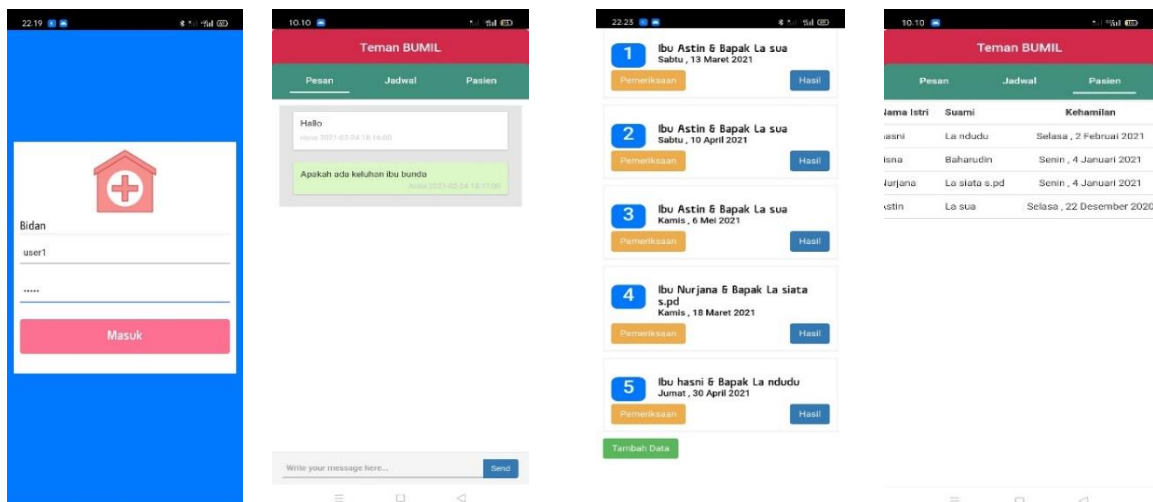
22.19

Bidan

user1

•••••

Masuk

10.10

Teman BUMIL

Pesan Jadwal Pasien

Hallo
Hasa 2021-03-04 18:16:00

Apakah ada keluhan ibu bunda
Astin 2021-03-04 18:17:00

Write your message here...

Send

22.25

1 Ibu Astin & Bapak La sua
Sabtu , 13 Maret 2021

Pemeriksaan

Hasil

2 Ibu Astin & Bapak La sua
Sabtu , 10 April 2021

Pemeriksaan

Hasil

3 Ibu Astin & Bapak La sua
Kamis , 6 Mei 2021

Pemeriksaan

Hasil

4 Ibu Nurjana & Bapak La siata s.pd
Kamis , 18 Maret 2021

Pemeriksaan

Hasil

5 Ibu hasni & Bapak La ndudu
Jumat , 30 April 2021

Pemeriksaan

Hasil

Tambah Data

10.10

Teman BUMIL

Pesan Jadwal Pasien

| Nama Istri | Suami | Kehamilan |
|---|---|---|
| hasni | La ndudu | Selasa , 2 Februari 2021 |
| isna | Baharudin | Senin , 4 Januari 2021 |
| Nurjana | La siata s.pd | Senin , 4 Januari 2021 |
| Astin | La sua | Selasa , 22 Desember 2020 |